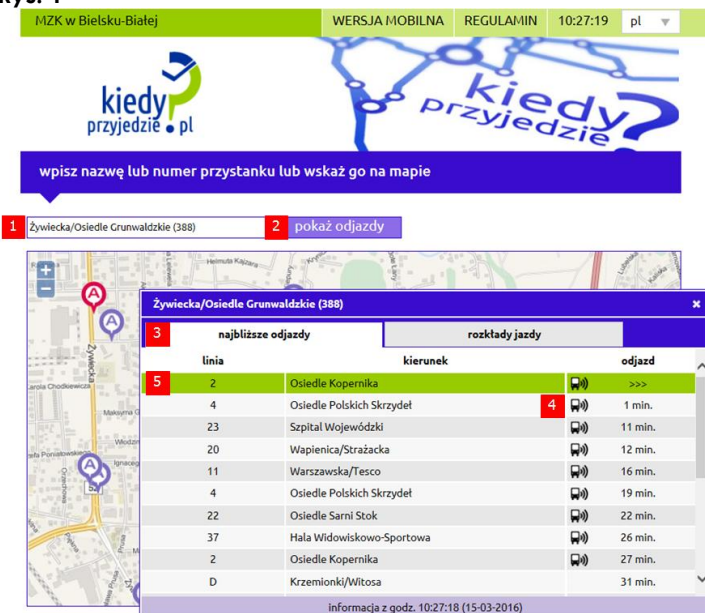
MZK w Bielsku-Białej | WERSJA MOBILNA | REGULAMIN | 10:27:19 | pl

kiedy przyjedzie.pl

kiedy przyjedzie?

wpisz nazwę lub numer przystanku lub wskaż go na mapie

1 Żywiecka/Osiedle Grunwaldzkie (388)
2 pokaż odjazdy

+
−

Helmuta Kajzera
Żywiecka
Jacka Chodkiewicza
Maksyma G
Włodzi
Ponia

Żywiecka/Osiedle Grunwaldzkie (388) ×

3 najbliższe odjazdy | rozkłady jazdy

| linia | kierunek | | odjazd |
|---|---|---|---|
| 5 2 | Osiedle Kopernika | | >>> |
| 4 | Osiedle Polskich Skrzydeł | 4 | 1 min. |
| 23 | Szpital Wojewódzki | | 11 min. |
| 20 | Wapienica/Strażacka | | 12 min. |
| 11 | Warszawska/Tesco | | 16 min. |
| 4 | Osiedle Polskich Skrzydeł | | 19 min. |
| 22 | Osiedle Sarni Stok | | 22 min. |
| 37 | Hala Widowiskowo-Sportowa | | 26 min. |
| 2 | Osiedle Kopernika | | 27 min. |
| D | Krzemionki/Witosa | | 31 min. |

informacja z godz. 10:27:18 (15-03-2016)